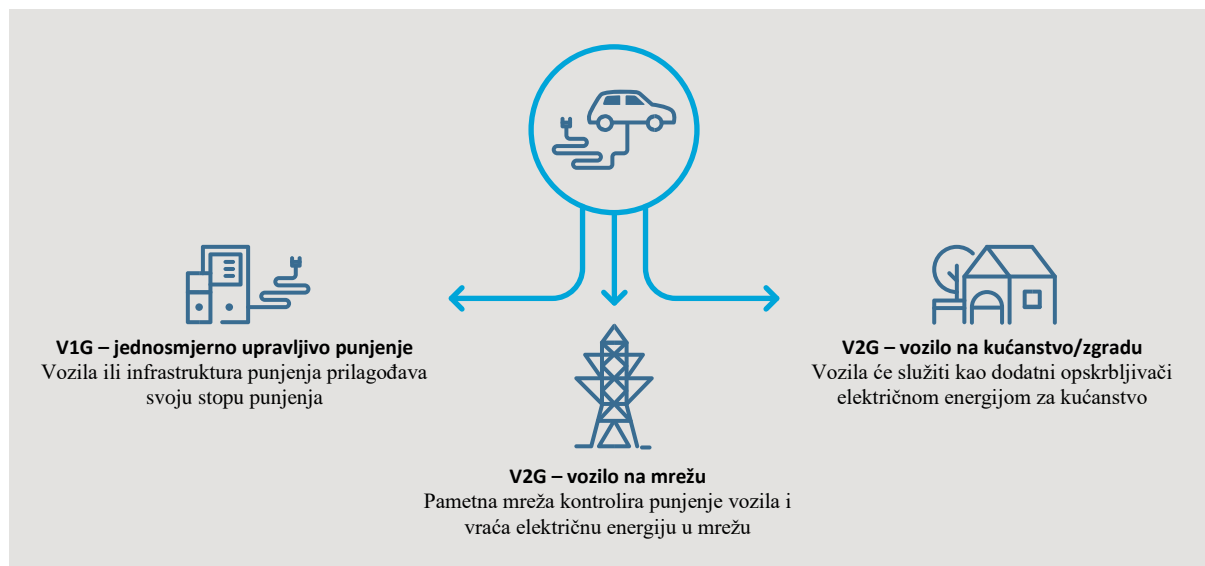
V1G – jednosmjerno upravljivo punjenje
Vozila ili infrastruktura punjenja prilagođava svoju stopu punjenja

V2G – vozilo na mrežu
Pametna mreža kontrolira punjenje vozila i vraća električnu energiju u mrežu

V2G – vozilo na kućanstvo/zgradu
Vozila će služiti kao dodatni opskrbljivači električnom energijom za kućanstvo